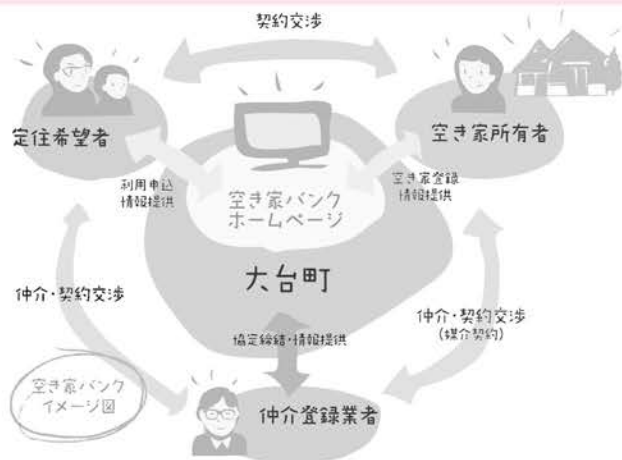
契約交渉

定住希望者

空き家所有者

利用申込
情報提供

空き家登録
情報提供

空き家バンク
ホームページ

大台町

仲介・契約交渉

仲介・契約交渉
(媒介契約)

協定締結・情報提供

空き家バンク
イメージ図

仲介登録業者